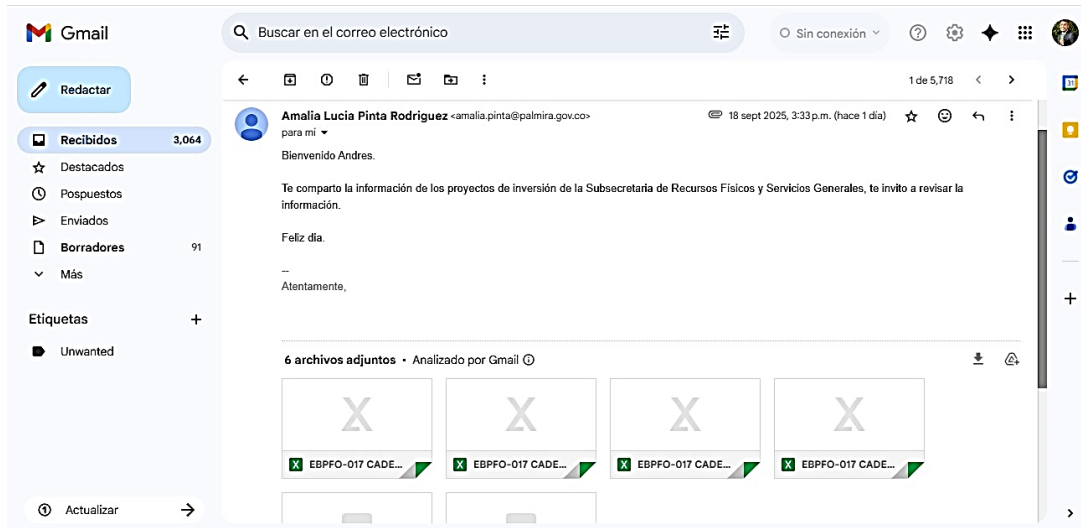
Gmail

Buscar en el correo electrónico

Sin conexión

Redactar

Recibidos 3,064
Destacados
Pospuestos
Enviados
Borradores 91
Más

Etiquetas +
Unwanted

Actualizar

1 de 5,718

Amalia Lucia Pinta Rodriguez <amalia.pinta@palmira.gov.co>
para mí

18 sept 2025, 3:33 p.m. (hace 1 día)

Bienvenido Andres.

Te comparto la información de los proyectos de inversión de la Subsecretaria de Recursos Físicos y Servicios Generales, te invito a revisar la información.

Feliz día.

--
Atentamente,

6 archivos adjuntos • Analizado por Gmail

EBPFO-017 CADE...
EBPFO-017 CADE...
EBPFO-017 CADE...
EBPFO-017 CADE...